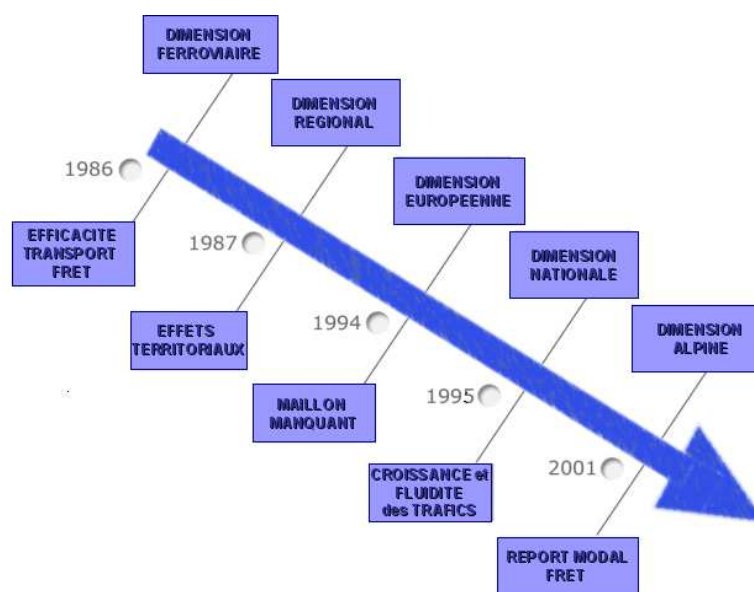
DIMENSION FERROVIAIRE

1986

EFFICACITE TRANSPORT FRET

DIMENSION REGIONAL

1987

EFFETS TERRITORIAUX

DIMENSION EUROPEENNE

1994

MAILLON MANQUANT

DIMENSION NATIONALE

1995

CROISSANCE et FLUIDITE des TRAFICS

DIMENSION ALPINE

2001

REPORT MODAL FRET